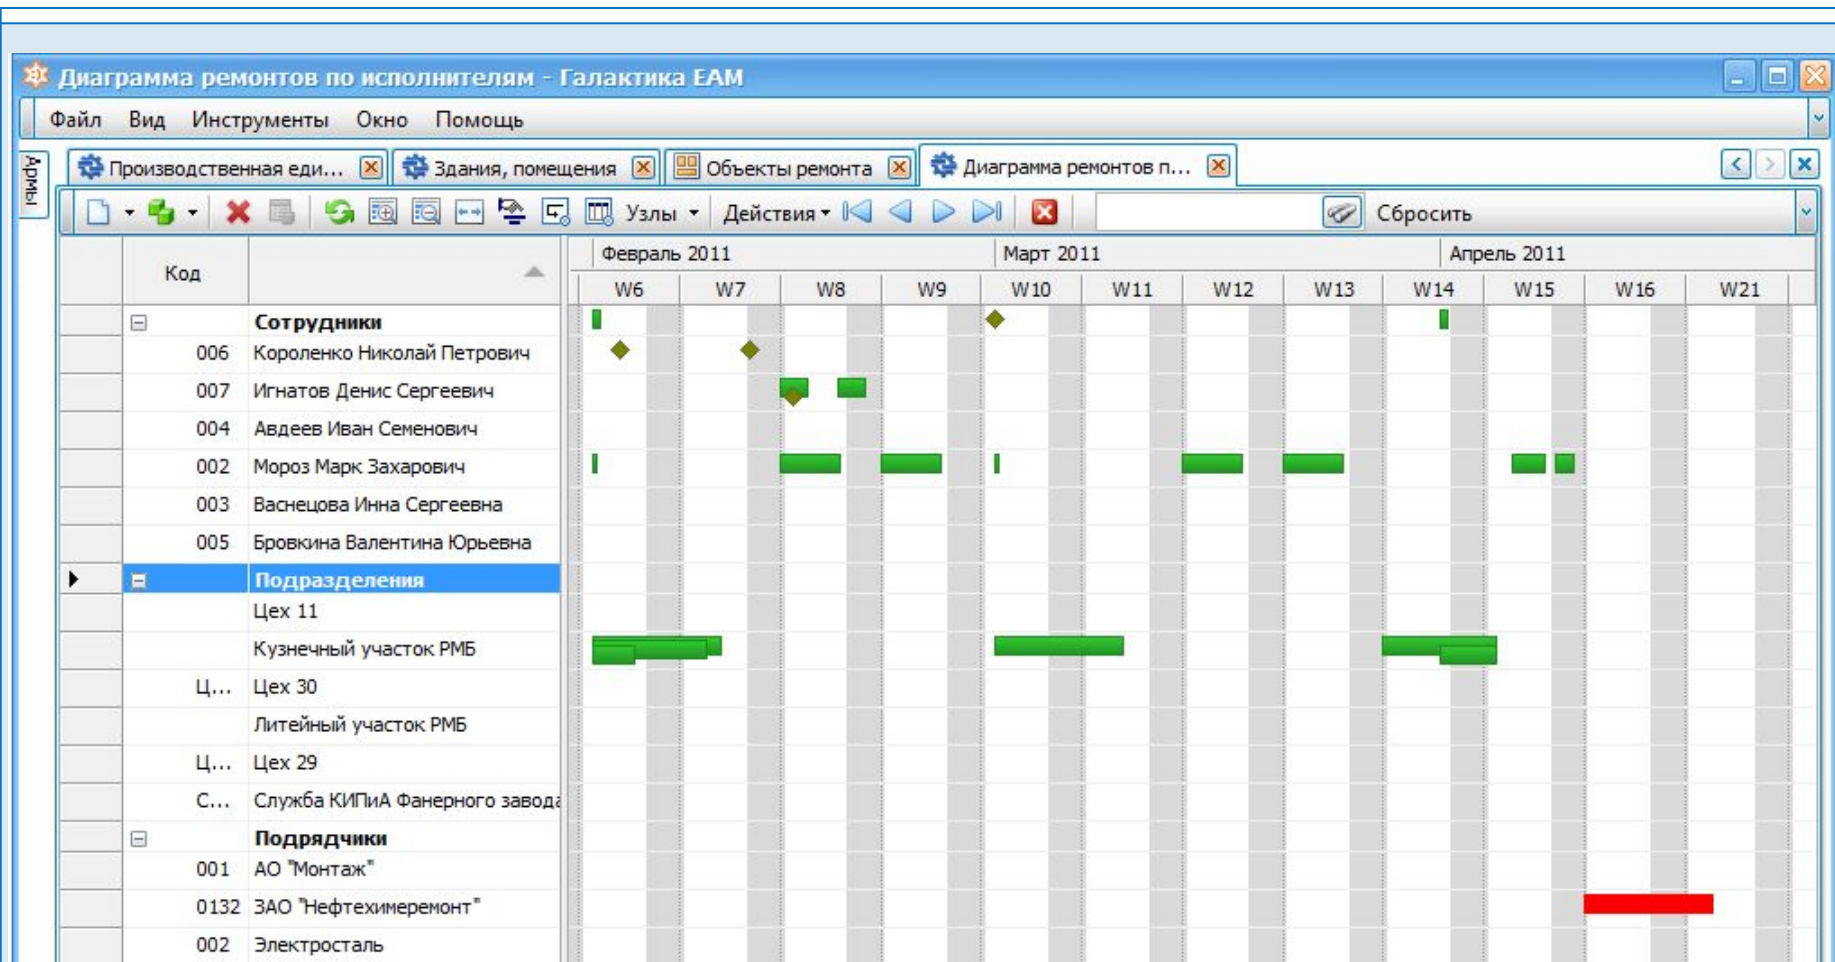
Диаграмма ремонтов по исполнителям - Галактика EAM

Файл Вид Инструменты Окно Помощь

Армы

Производственная еди... | Здания, помещения | Объекты ремонта | Диаграмма ремонтов п...

Узлы ▾ Действия ▾ Сбросить

| | Код | | Февраль 2011 W6 | W7 | W8 | W9 | Март 2011 W10 | W11 | W12 | W13 | Апрель 2011 W14 | W15 | W16 | W21 |
|---|---|---|---|---|---|---|---|---|---|---|---|---|---|---|
| | ⊟ | Сотрудники | | | | | | | | | | | | |
| | 006 | Короленко Николай Петрович | | | | | | | | | | | | |
| | 007 | Игнатов Денис Сергеевич | | | | | | | | | | | | |
| | 004 | Авдеев Иван Семенович | | | | | | | | | | | | |
| | 002 | Мороз Марк Захарович | | | | | | | | | | | | |
| | 003 | Васнецова Инна Сергеевна | | | | | | | | | | | | |
| | 005 | Бровкина Валентина Юрьевна | | | | | | | | | | | | |
| ▶ | ⊟ | Подразделения | | | | | | | | | | | | |
| | | Цех 11 | | | | | | | | | | | | |
| | | Кузнечный участок РМБ | | | | | | | | | | | | |
| | Ц... | Цех 30 | | | | | | | | | | | | |
| | | Литейный участок РМБ | | | | | | | | | | | | |
| | Ц... | Цех 29 | | | | | | | | | | | | |
| | С... | Служба КИПиА Фанерного завода | | | | | | | | | | | | |
| | ⊟ | Подрядчики | | | | | | | | | | | | |
| | 001 | АО "Монтаж" | | | | | | | | | | | | |
| | 0132 | ЗАО "Нефтехимеремонт" | | | | | | | | | | | | |
| | 002 | Электросталь | | | | | | | | | | | | |